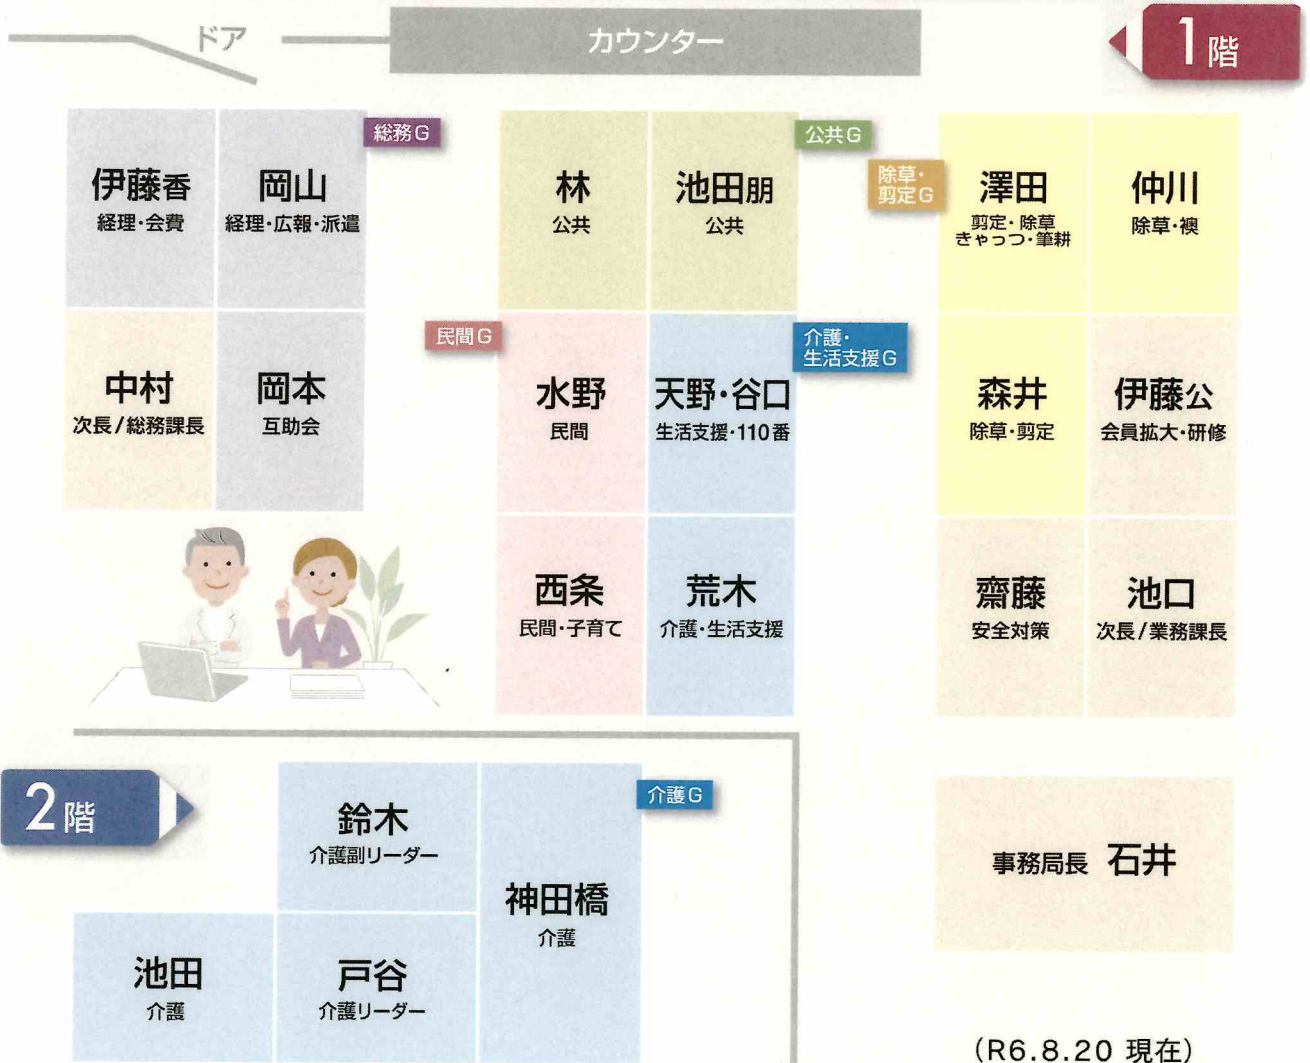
ドア

カウンター

1階

総務G

伊藤香
経理・会費

岡山
経理・広報・派遣

中村
次長／総務課長

岡本
互助会

公共G

林
公共

池田朋
公共

民間G

水野
民間

介護・生活支援G

天野・谷口
生活支援・110番

西条
民間・子育て

荒木
介護・生活支援

除草・剪定G

澤田
剪定・除草
きゃっつ・筆耕

仲川
除草・襖

森井
除草・剪定

伊藤公
会員拡大・研修

齋藤
安全対策

池口
次長／業務課長

事務局長 石井

2階

介護G

鈴木
介護副リーダー

神田橋
介護

池田
介護

戸谷
介護リーダー

（R6.8.20 現在）